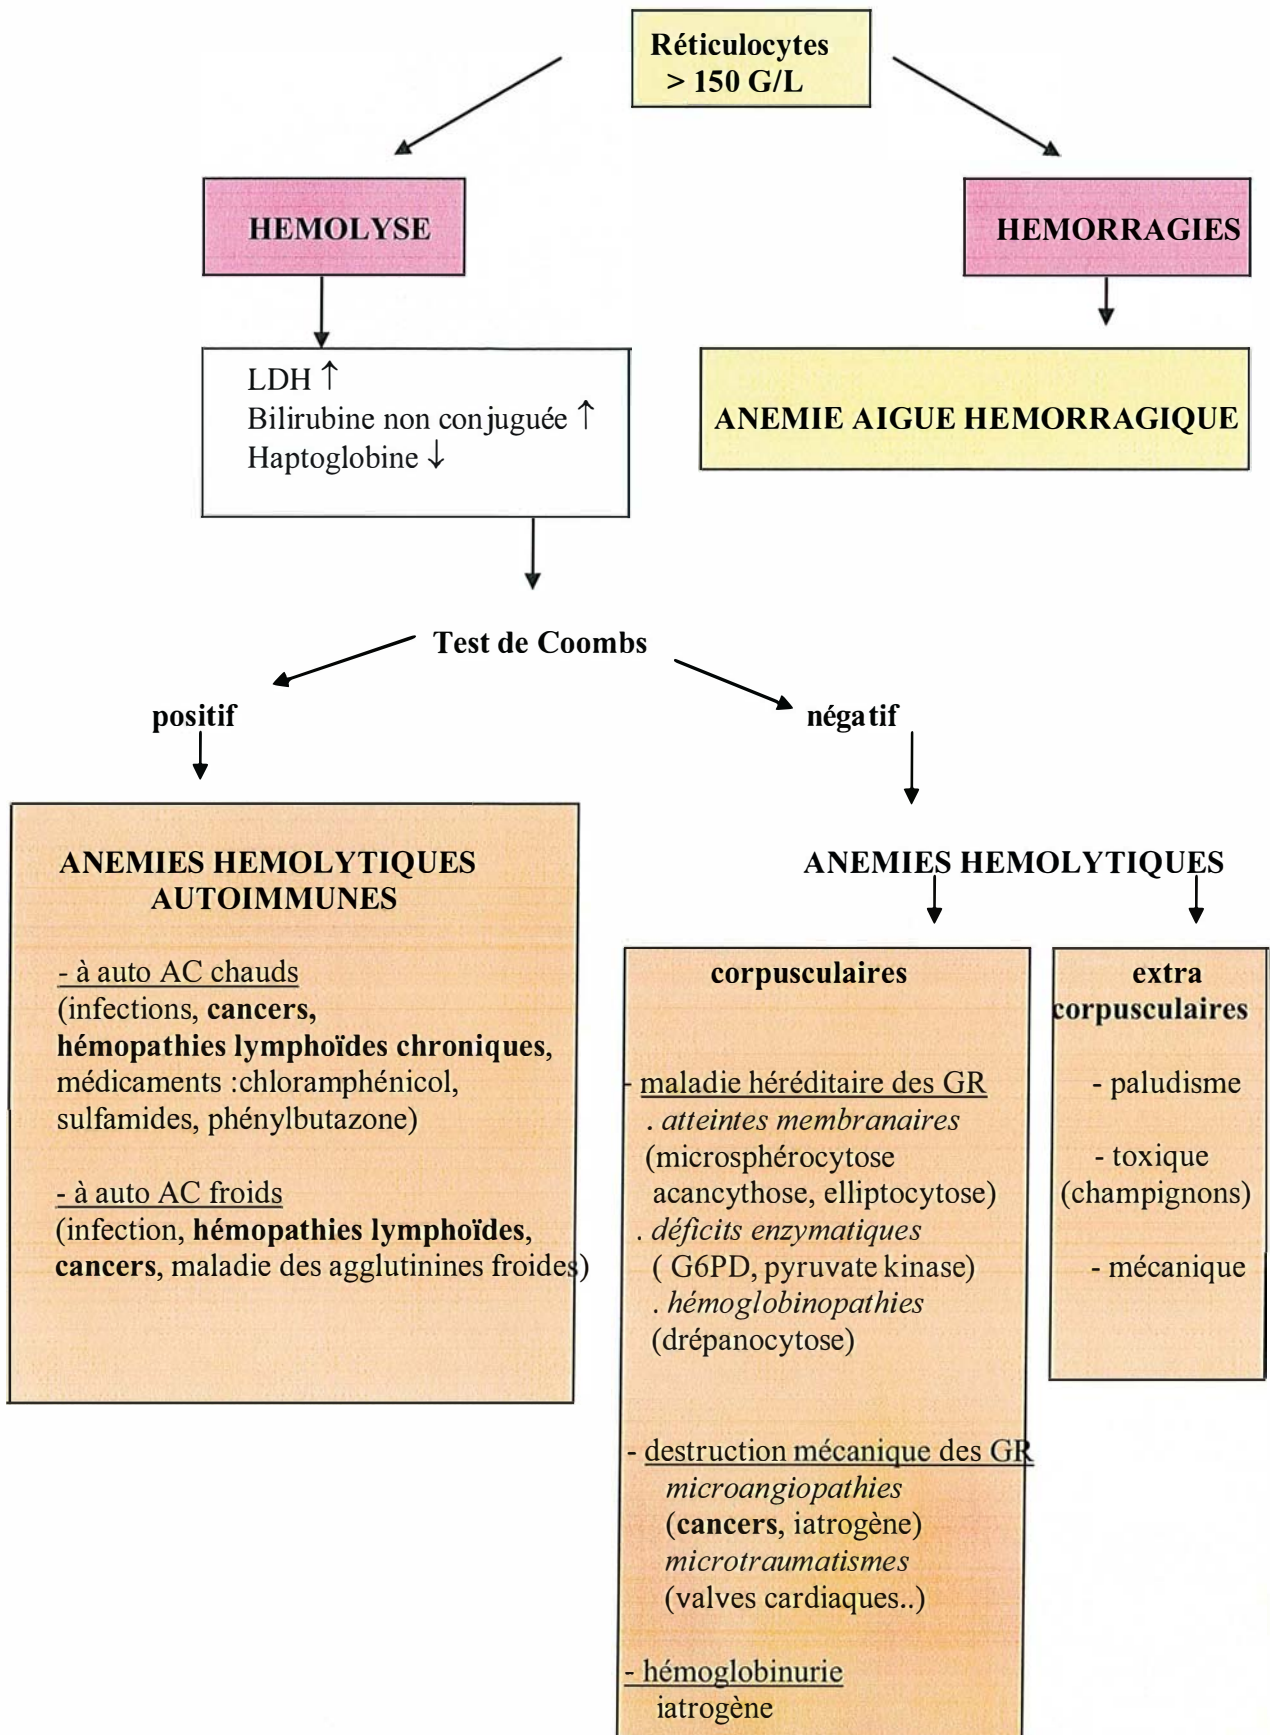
Réticulocytes
> 150 G/L

HEMOLYSE

HEMORRAGIES

LDH ↑
Bilirubine non conjuguée ↑
Haptoglobine ↓

ANEMIE AIGUE HEMORRAGIQUE

Test de Coombs

positif

négatif

ANEMIES HEMOLYTIQUES AUTOIMMUNES

- à auto AC chauds
(infections, cancers, hémopathies lymphoïdes chroniques, médicaments :chloramphénicol, sulfamides, phénylbutazone)

- à auto AC froids
(infection, hémopathies lymphoïdes, cancers, maladie des agglutinines froides)

ANEMIES HEMOLYTIQUES

corpusculaires

- maladie héréditaire des GR
. atteintes membranaires
(microsphérocytose acancythose, elliptocytose)
. déficits enzymatiques
( G6PD, pyruvate kinase)
. hémoglobinopathies
(drépanocytose)

- destruction mécanique des GR
microangiopathies
(cancers, iatrogène)
microtraumatismes
(valves cardiaques..)

- hémoglobinurie
iatrogène

extra corpusculaires

- paludisme

- toxique
(champignons)

- mécanique